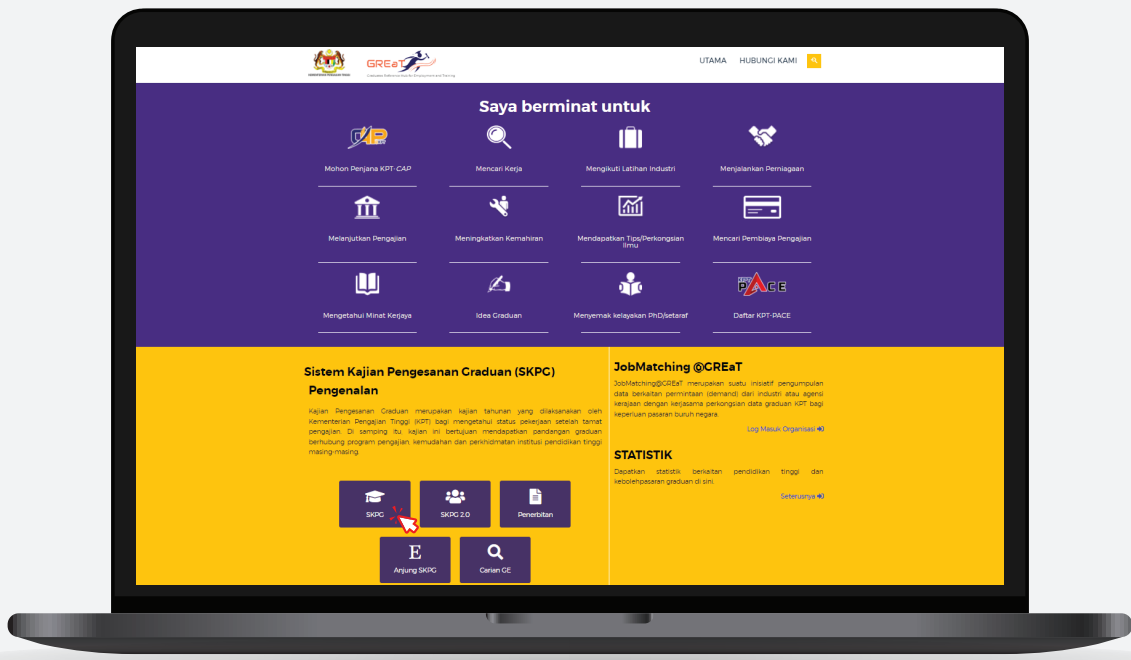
KEMENTERIAN PENDIDIKAN TINGGI

GREaT
Graduates Reference for Employment and Training

UTAMA HUBUNGI KAMI

Saya berminat untuk

CAP
Mohon Penjana KPT-CAP

Mencari Kerja

Mengikuti Latihan Industri

Menjalankan Perniagaan

Melanjutkan Pengajian

Meningkatkan Kemahiran

Mendapatkan Tips/Perkongsian Ilmu

Mencari Pembiaya Pengajian

Mengetahui Minat Kerjaya

Idea Graduan

Menyemak kelayakan PhD/setaraf

KPT PACE
Daftar KPT-PACE

Sistem Kajian Pengesanan Graduan (SKPG)

Pengenalan

Kajian Pengesanan Graduan merupakan kajian tahunan yang dilaksanakan oleh Kementerian Pengajian Tinggi (KPT) bagi mengetahui status pekerjaan setelah tamat pengajian. Di samping itu, kajian ini bertujuan mendapatkan pandangan graduan berhubung program pengajian, kemudahan dan perkhidmatan institusi pendidikan tinggi masing-masing.

SKPG

SKPG 2.0

Penerbitan

E
Anjung SKPG

Carian GE

JobMatching @GREaT

JobMatching@GREaT merupakan suatu inisiatif pengumpulan data berkaitan permintaan (demand) dari industri atau agensi kerajaan dengan kerjasama perkongsian data graduan KPT bagi keperluan pasaran buruh negara.

Log Masuk Organisasi

STATISTIK

Dapatkan statistik berkaitan pendidikan tinggi dan kebolehpasaran graduan di sini.

Seterusnya